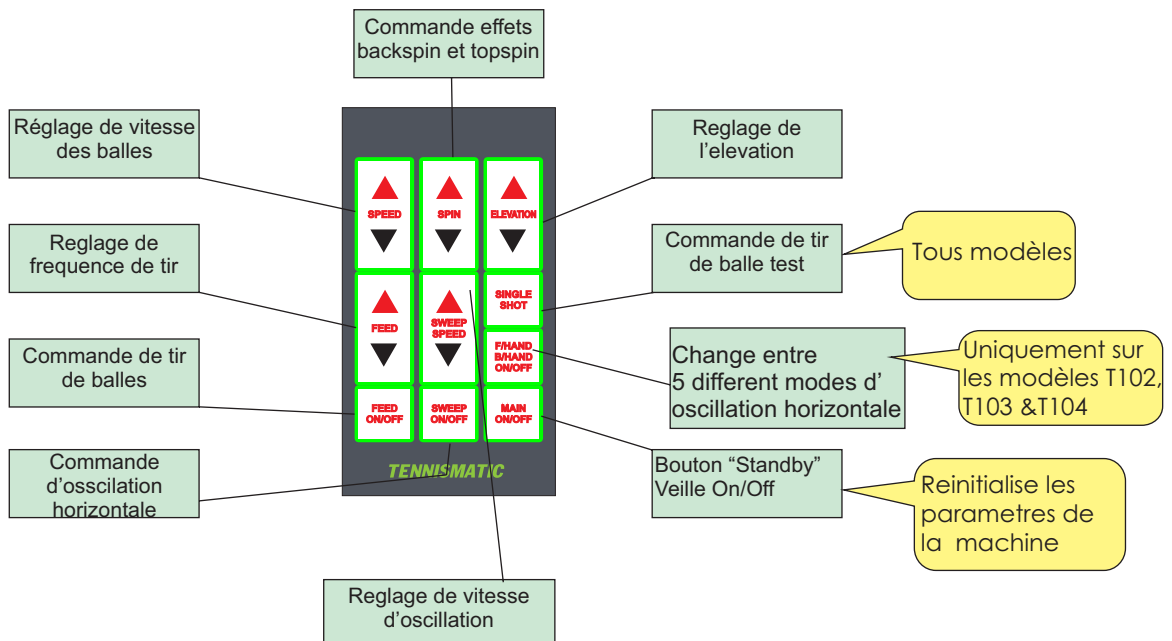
Commande effets backspin et topspin

Réglage de vitesse des balles

Reglage de l'elevation

SPEED

SPIN

ELEVATION

Reglage de frequence de tir

Commande de tir de balle test

Tous modèles

FEED

SWEEP SPEED

SINGLE SHOT

F/HAND B/HAND ON/OFF

Change entre 5 different modes d' oscillation horizontale

Uniquement sur les modèles T102, T103 &T104

Commande de tir de balles

FEED ON/OFF

SWEEP ON/OFF

MAIN ON/OFF

TENNISMATIC

Commande d'osscilation horizontale

Bouton "Standby" Veille On/Off

Reinitialise les parametres de la machine

Reglage de vitesse d'oscillation